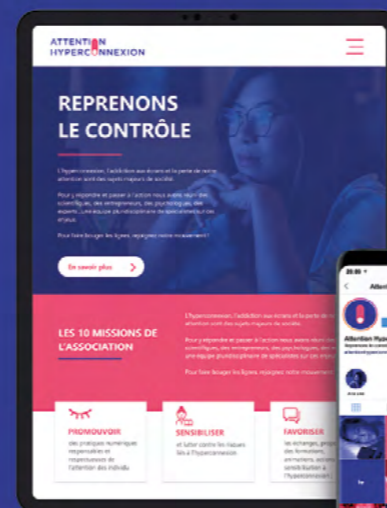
ATTENTION HYPERCONNEXION

REPRENONS LE CONTRÔLE

L'hyperconnexion, l'addiction aux écrans et la perte de notre attention sont des sujets majeurs de société.

Pour y répondre et passer à l'action nous avons réuni des scientifiques, des entrepreneurs, des psychologues, des experts... Une équipe pluridisciplinaire de spécialistes sur ces enjeux.

Pour faire bouger les lignes, rejoignez notre mouvement !

En savoir plus

LES 10 MISSIONS DE L'ASSOCIATION

L'hyperconnexion, l'addiction aux écrans et la perte de notre attention sont des sujets majeurs de société.

Pour y répondre et passer à l'action nous avons réuni des scientifiques, des entrepreneurs, des psychologues, des experts... une équipe pluridisciplinaire de spécialistes sur ces enjeux.

Pour faire bouger les lignes, rejoignez notre mouvement !

PROMOUVOIR des pratiques numériques responsables et respectueuses de l'attention des individus

SENSIBILISER et lutter contre les risques liés à l'hyperconnexion

FAVORISER les échanges, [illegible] des formations, animations, actions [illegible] sensibilisation à l'hyperconnexion

20:00

Atten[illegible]

Attention Hyper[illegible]

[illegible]